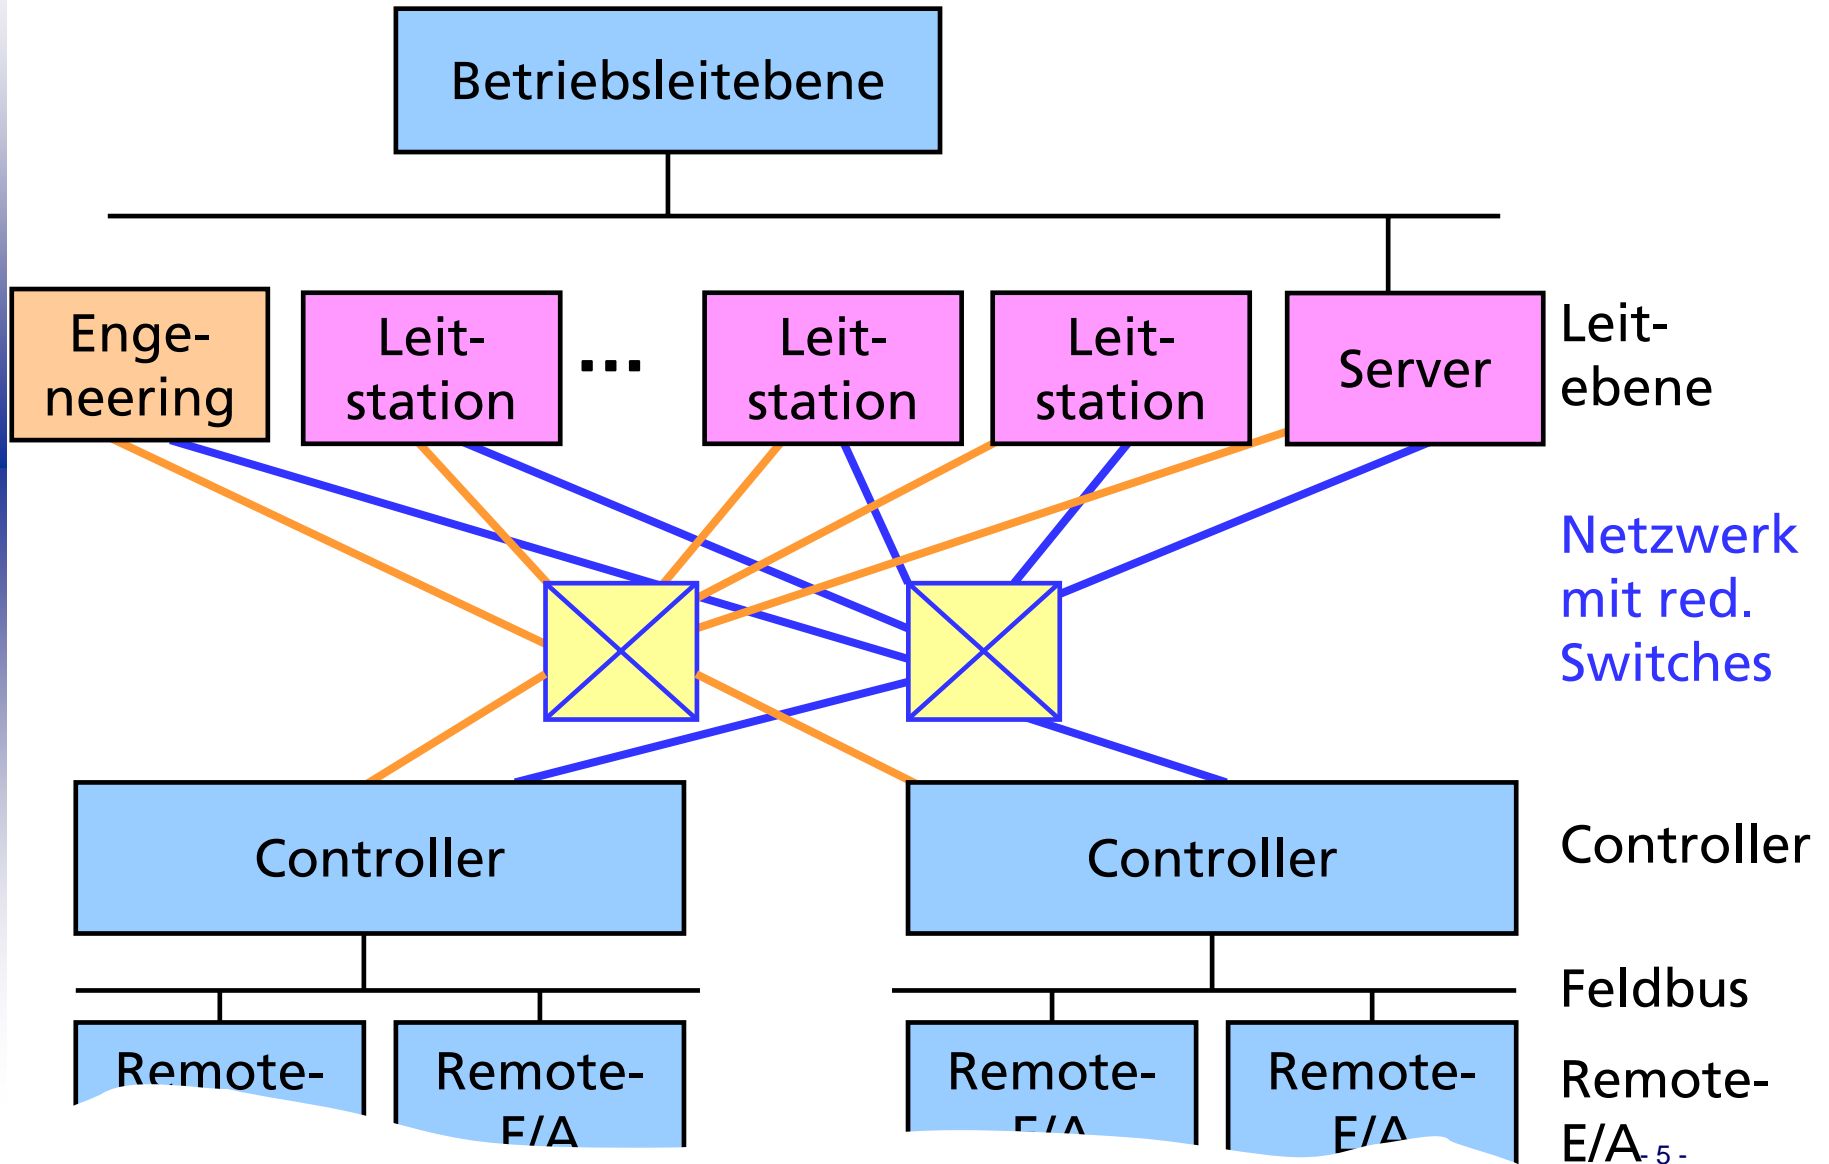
Betriebsleitebene

Engeneering

Leitstation

...

Leitstation

Leitstation

Server

Leitebene

Netzwerk mit red. Switches

Controller

Controller

Controller

Feldbus

Remote-

Remote-E/A

Remote-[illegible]

Remote-E/A

Remote-E/A

- 5 -